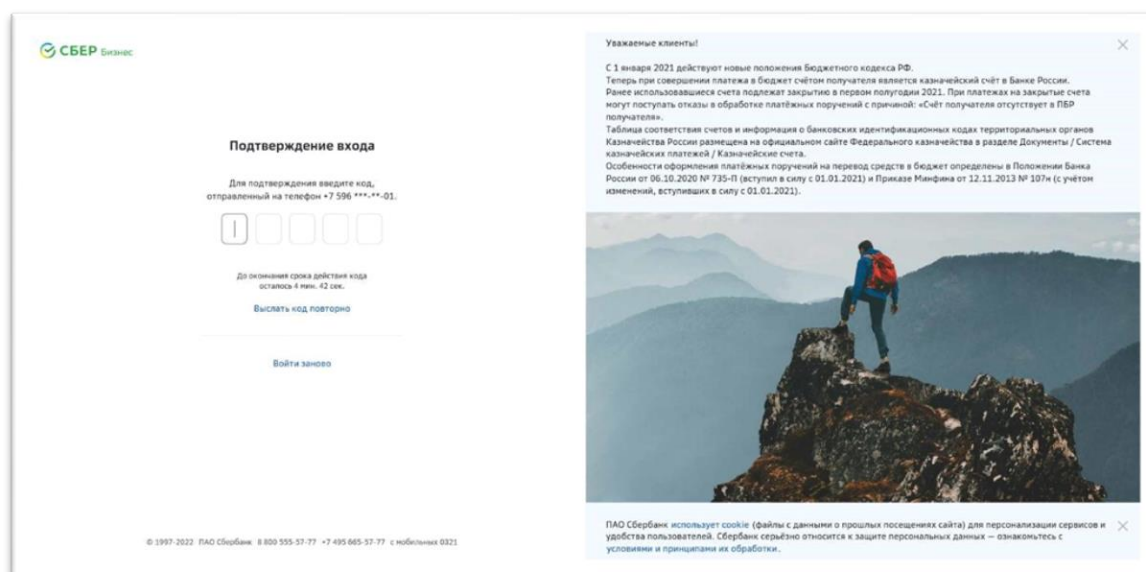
СБЕР Бизнес

Подтверждение входа

Для подтверждения введите код, отправленный на телефон +7 596 ***-**-01.

До окончания срока действия кода осталось 4 мин. 42 сек.

Выслать код повторно

Войти заново

© 1997-2022 ПАО Сбербанк 8 800 555-57-77 +7 495 665-57-77 с мобильных 0321

Уважаемые клиенты!

С 1 января 2021 действуют новые положения Бюджетного кодекса РФ.
Теперь при совершении платежа в бюджет счётом получателя является казначейский счёт в Банке России.
Ранее использовавшиеся счета подлежат закрытию в первом полугодии 2021. При платежах на закрытые счета могут поступать отказы в обработке платёжных поручений с причиной: «Счёт получателя отсутствует в ПБР получателя».
Таблица соответствия счетов и информация о банковских идентификационных кодах территориальных органов Казначейства России размещена на официальном сайте Федерального казначейства в разделе Документы / Система казначейских платежей / Казначейские счета.
Особенности оформления платёжных поручений на перевод средств в бюджет определены в Положении Банка России от 06.10.2020 № 735-П (вступил в силу с 01.01.2021) и Приказе Минфина от 12.11.2013 № 107н (с учётом изменений, вступивших в силу с 01.01.2021).

ПАО Сбербанк использует cookie (файлы с данными о прошлых посещениях сайта) для персонализации сервисов и удобства пользователей. Сбербанк серьёзно относится к защите персональных данных — ознакомьтесь с условиями и принципами их обработки.